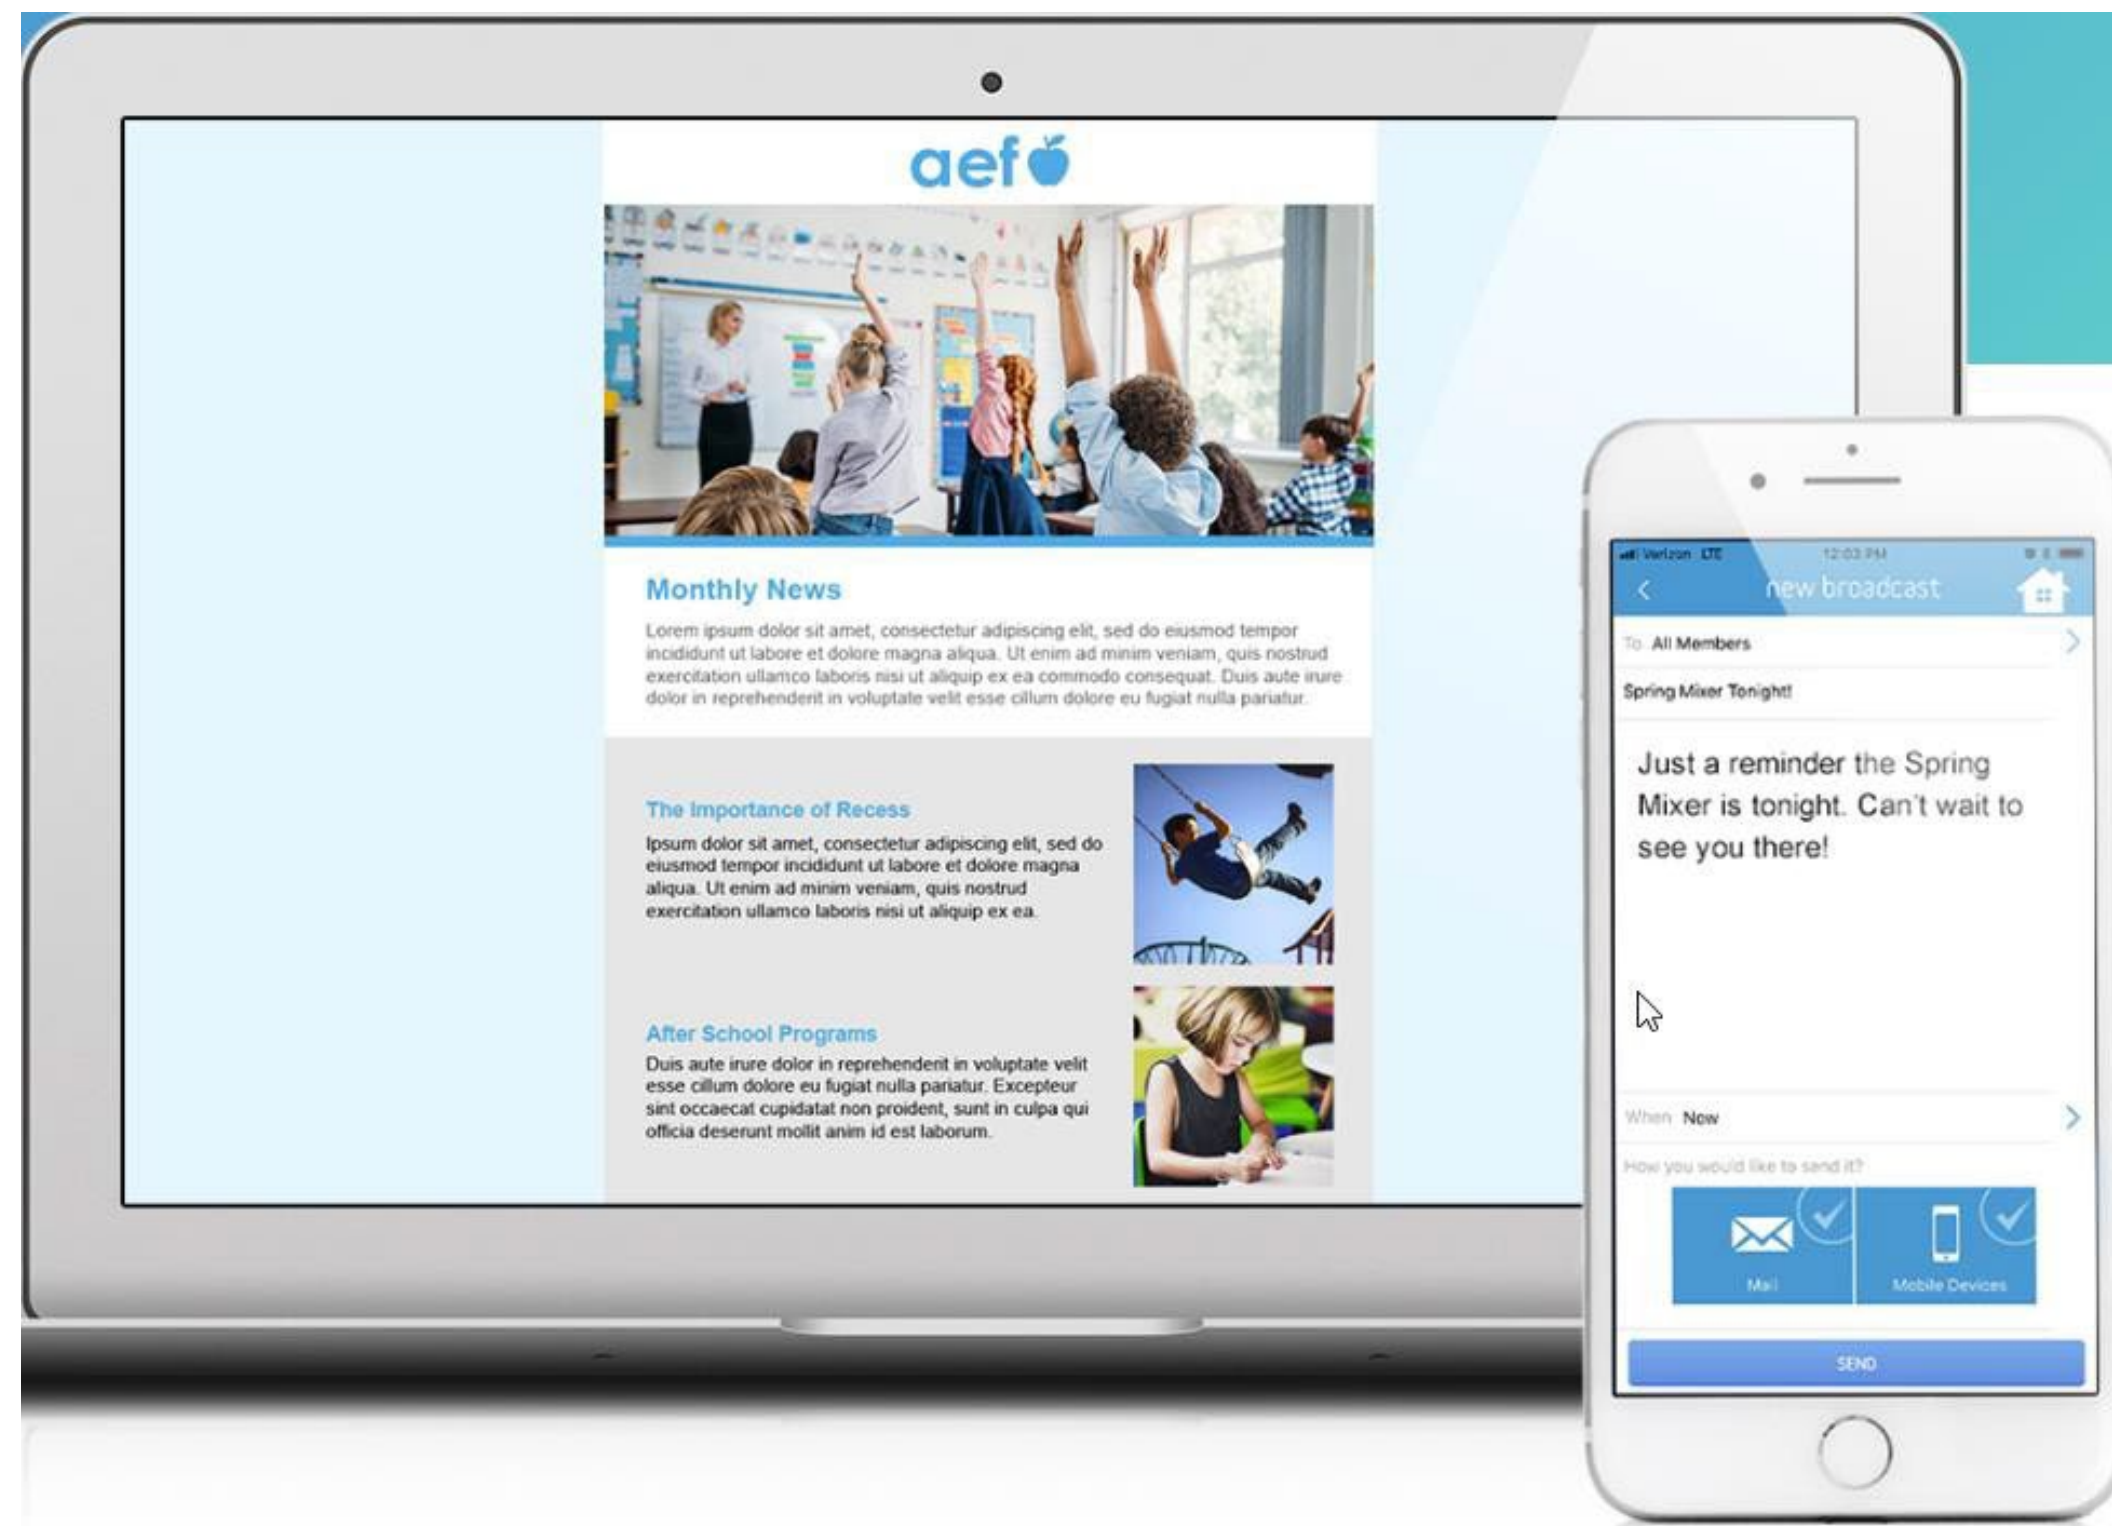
aef

Monthly News

Lorem ipsum dolor sit amet, consectetur adipiscing elit, sed do eiusmod tempor incididunt ut labore et dolore magna aliqua. Ut enim ad minim veniam, quis nostrud exercitation ullamco laboris nisi ut aliquip ex ea commodo consequat. Duis aute irure dolor in reprehenderit in voluptate velit esse cillum dolore eu fugiat nulla pariatur.

The Importance of Recess

Ipsum dolor sit amet, consectetur adipiscing elit, sed do eiusmod tempor incididunt ut labore et dolore magna aliqua. Ut enim ad minim veniam, quis nostrud exercitation ullamco laboris nisi ut aliquip ex ea.

After School Programs

Duis aute irure dolor in reprehenderit in voluptate velit esse cillum dolore eu fugiat nulla pariatur. Excepteur sint occaecat cupidatat non proident, sunt in culpa qui officia deserunt mollit anim id est laborum.

Verizon LTE 12:03 PM

new broadcast

To All Members

Spring Mixer Tonight!

Just a reminder the Spring Mixer is tonight. Can't wait to see you there!

When Now

How you would like to send it?

Mail

Mobile Devices

SEND